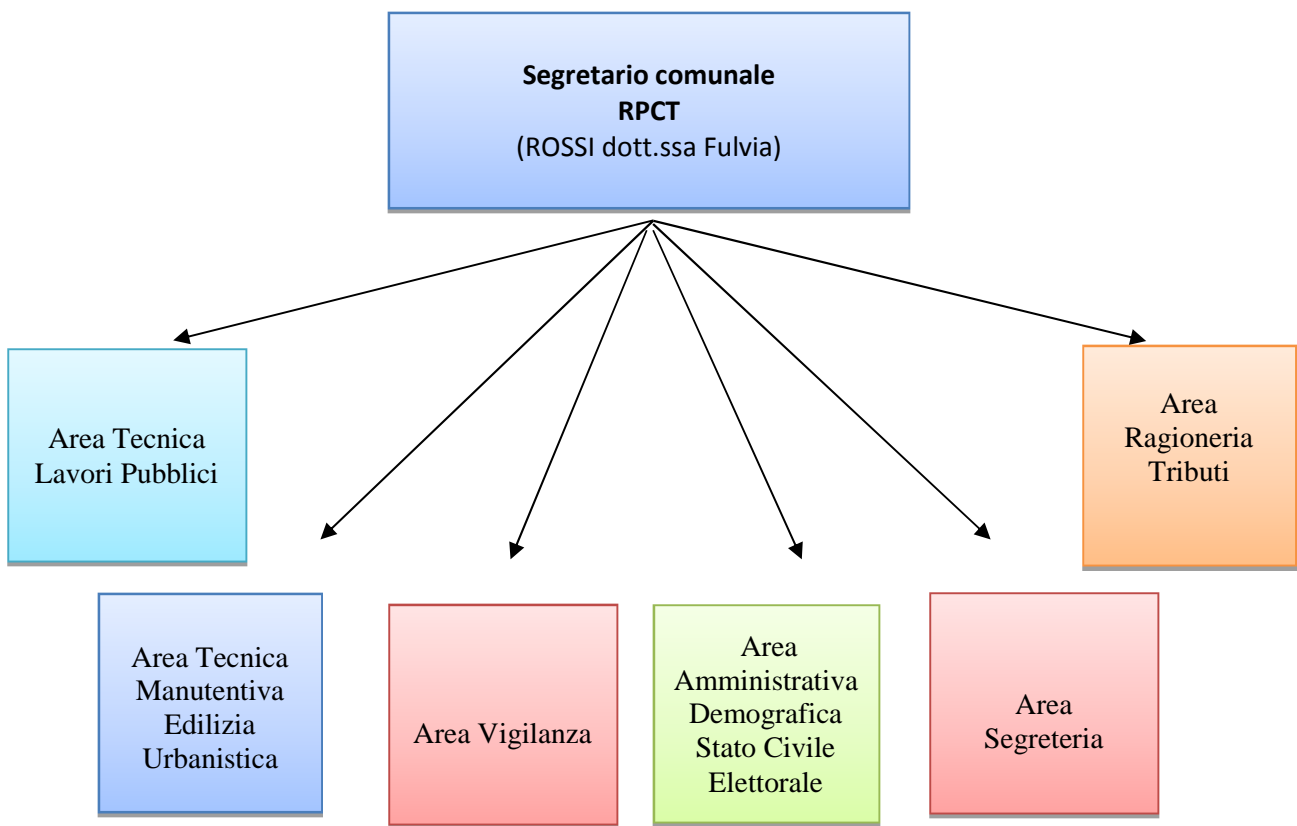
**Segretario comunale**
**RPCT**
(ROSSI dott.ssa Fulvia)

Area Tecnica
Lavori Pubblici

Area
Ragioneria
Tributi

Area Tecnica
Manutentiva
Edilizia
Urbanistica

Area Vigilanza

Area
Amministrativa
Demografica
Stato Civile
Elettorale

Area
Segreteria